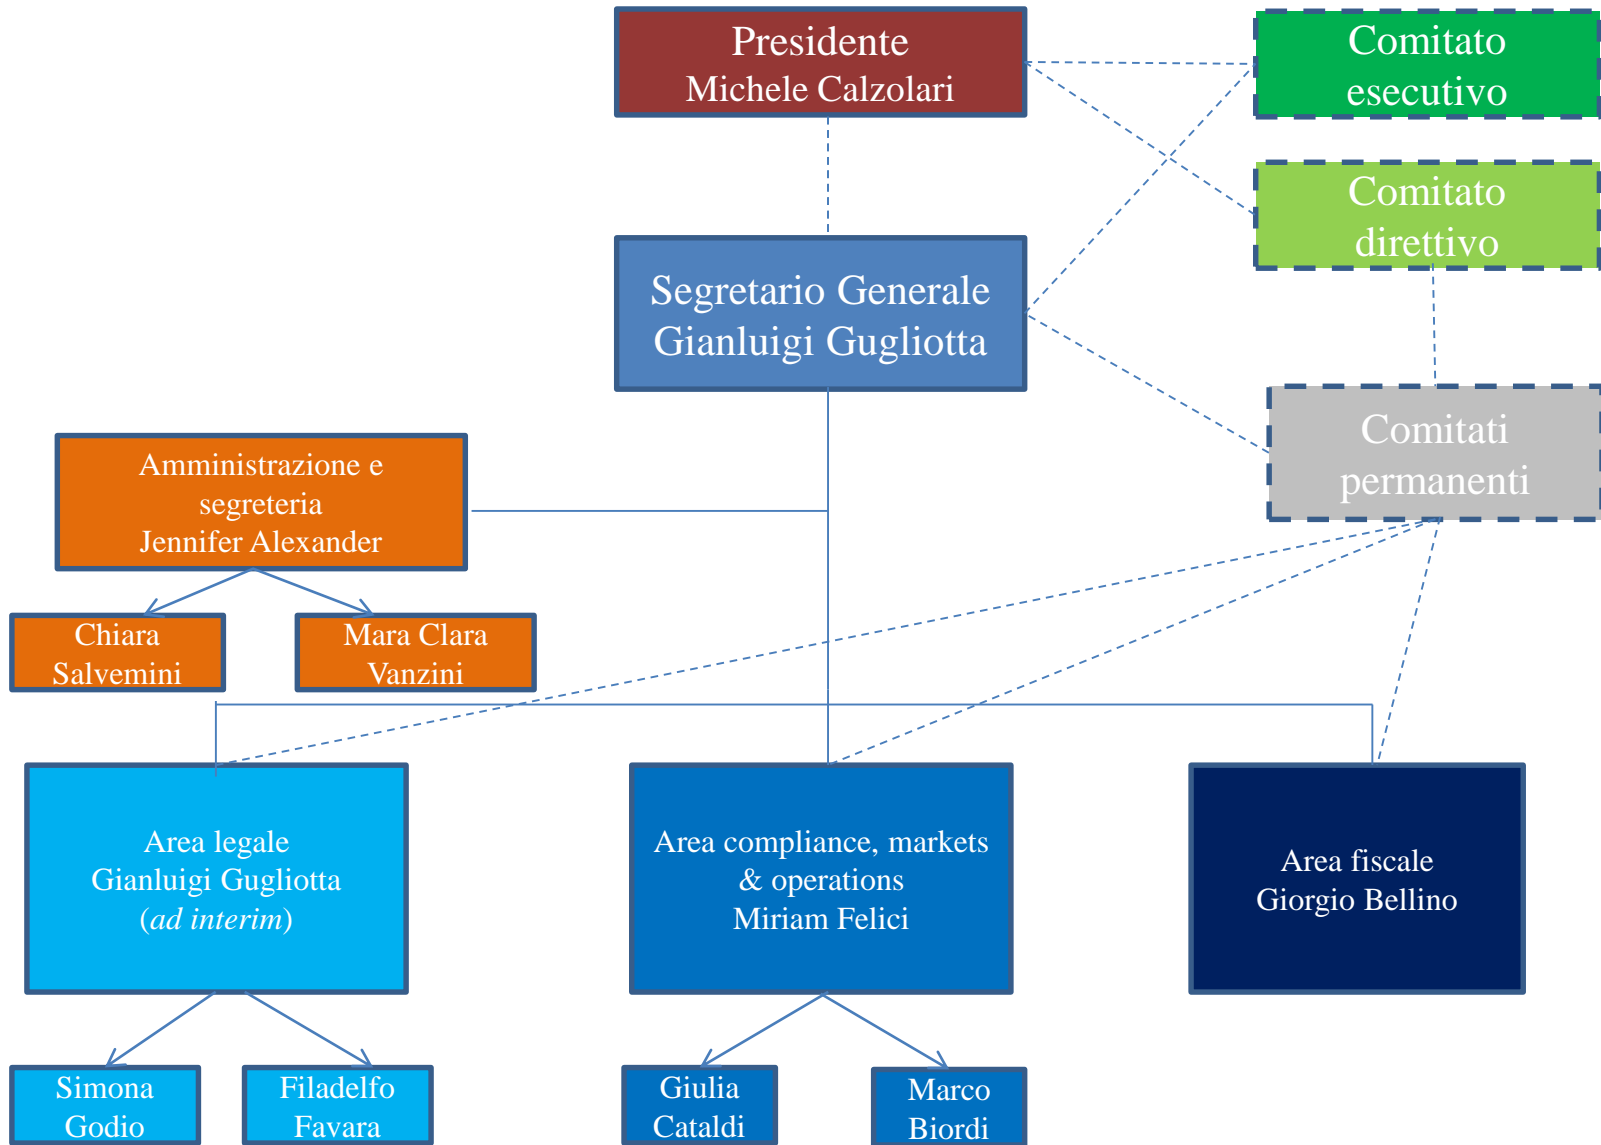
Presidente
Michele Calzolari

Comitato esecutivo

Comitato direttivo

Segretario Generale
Gianluigi Gugliotta

Comitati permanenti

Amministrazione e segreteria
Jennifer Alexander

Chiara Salvemini

Mara Clara Vanzini

Area legale
Gianluigi Gugliotta
(*ad interim*)

Area compliance, markets & operations
Miriam Felici

Area fiscale
Giorgio Bellino

Simona Godio

Filadelfo Favara

Giulia Cataldi

Marco Biordi